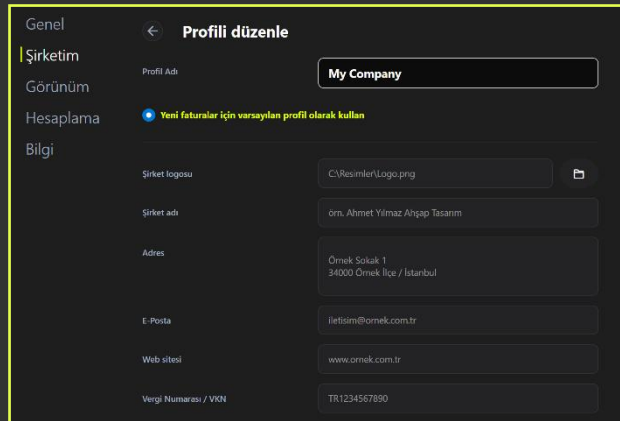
Genel
Şirketim
Görünüm
Hesaplama
Bilgi

Profili düzenle

Profil Adı
My Company

Yeni faturalar için varsayılan profil olarak kullan

Şirket logosu
C:\Resimler\Logo.png

Şirket adı
örn. Ahmet Yılmaz Ahşap Tasarım

Adres
Örnek Sokak 1
34000 Örnek İlçe / İstanbul

E-Posta
iletisim@ornek.com.tr

Web sitesi
www.ornek.com.tr

Vergi Numarası / VKN
TR1234567890